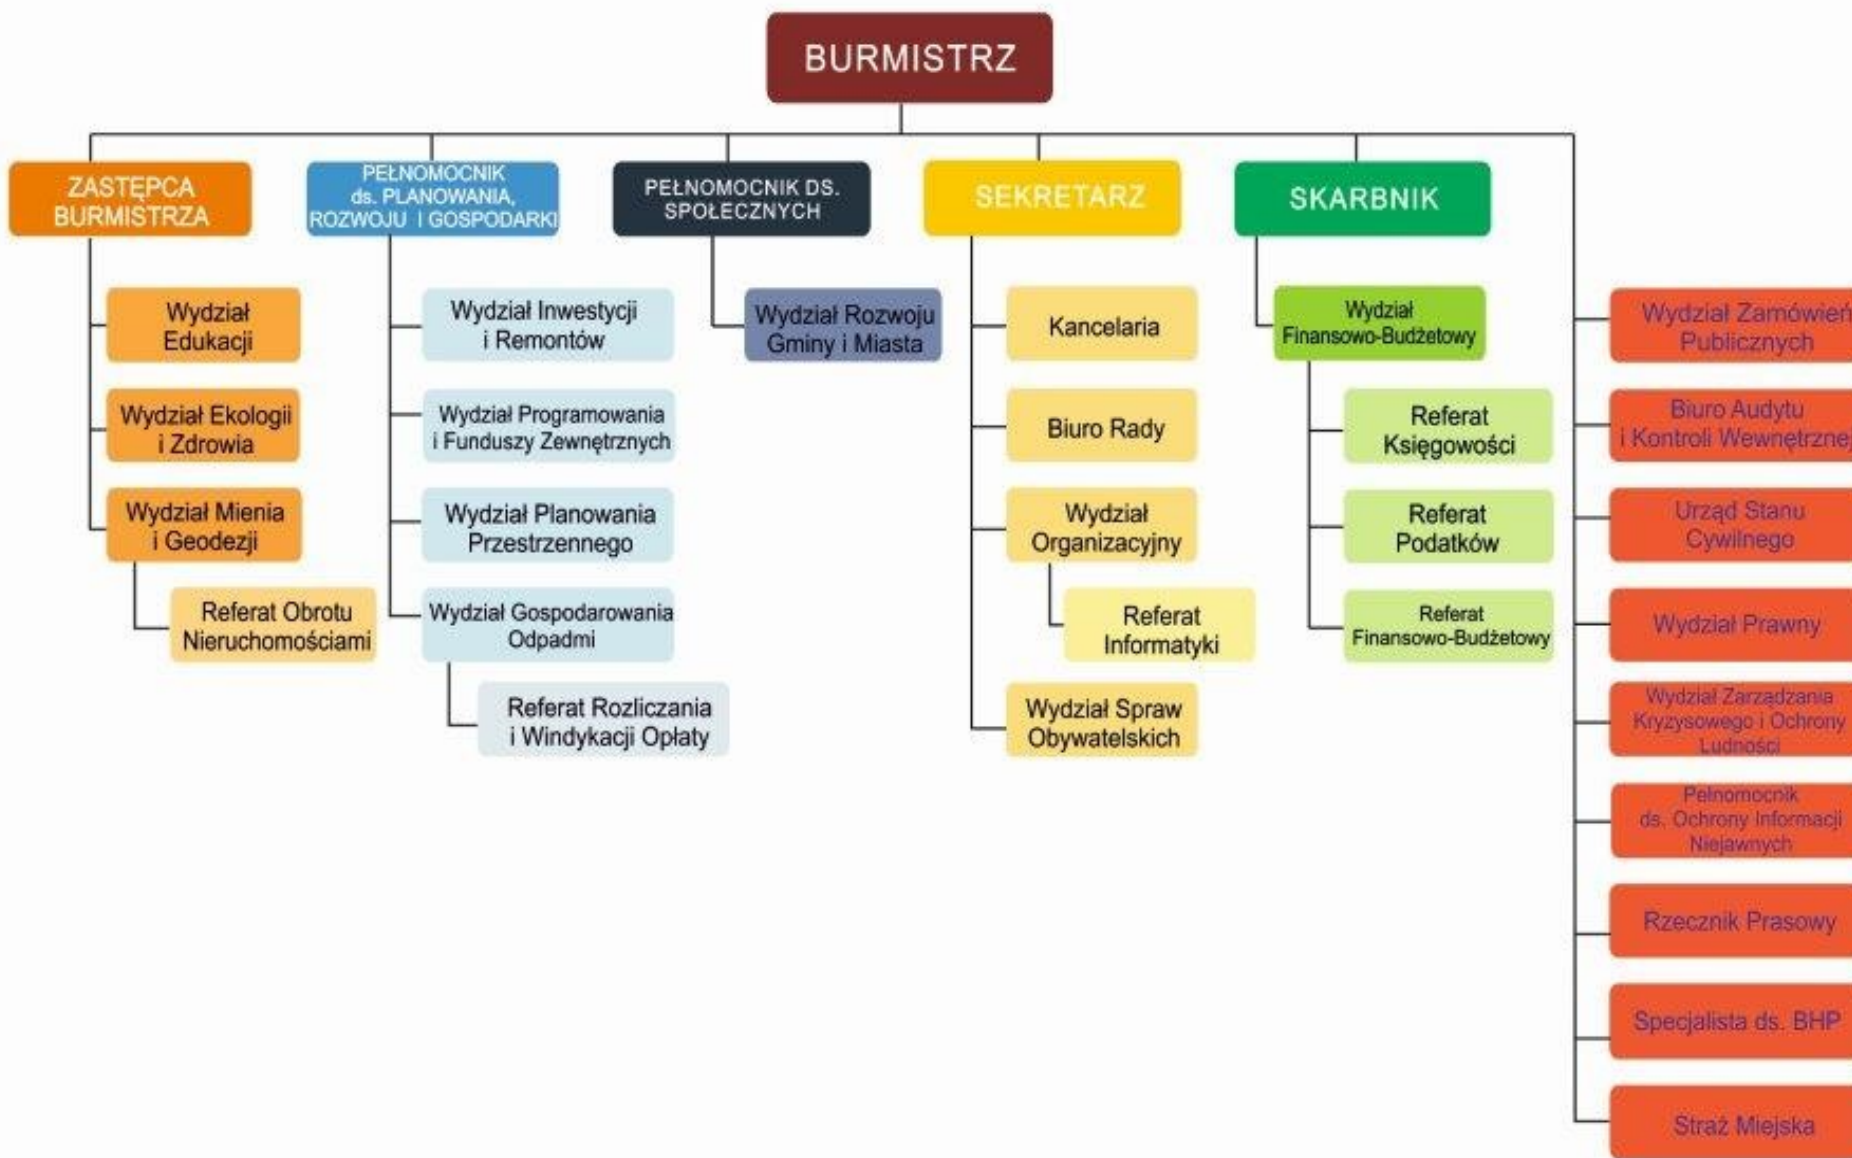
BURMISTRZ

ZASTĘPCA BURMISTRZA

Wydział Edukacji

Wydział Ekologii i Zdrowia

Wydział Mienia i Geodezji

Referat Obrotu Nieruchomościami

PEŁNOMOCNIK ds. PLANOWANIA, ROZWOJU I GOSPODARKI

Wydział Inwestycji i Remontów

Wydział Programowania i Funduszy Zewnętrznych

Wydział Planowania Przestrzennego

Wydział Gospodarowania Odpadmi

Referat Rozliczania i Windykacji Opłaty

PEŁNOMOCNIK DS. SPOŁECZNYCH

Wydział Rozwoju Gminy i Miasta

SEKRETARZ

Kancelaria

Biuro Rady

Wydział Organizacyjny

Referat Informatyki

Wydział Spraw Obywatelskich

SKARBNIK

Wydział Finansowo-Budżetowy

Referat Księgowości

Referat Podatków

Referat Finansowo-Budżetowy

Wydział Zamówień Publicznych

Biuro Audytu i Kontroli Wewnętrznej

Urząd Stanu Cywilnego

Wydział Prawny

Wydział Zarządzania Kryzysowego i Ochrony Ludności

Pełnomocnik ds. Ochrony Informacji Niejawnych

Rzecznik Prasowy

Specjalista ds. BHP

Straż Miejska